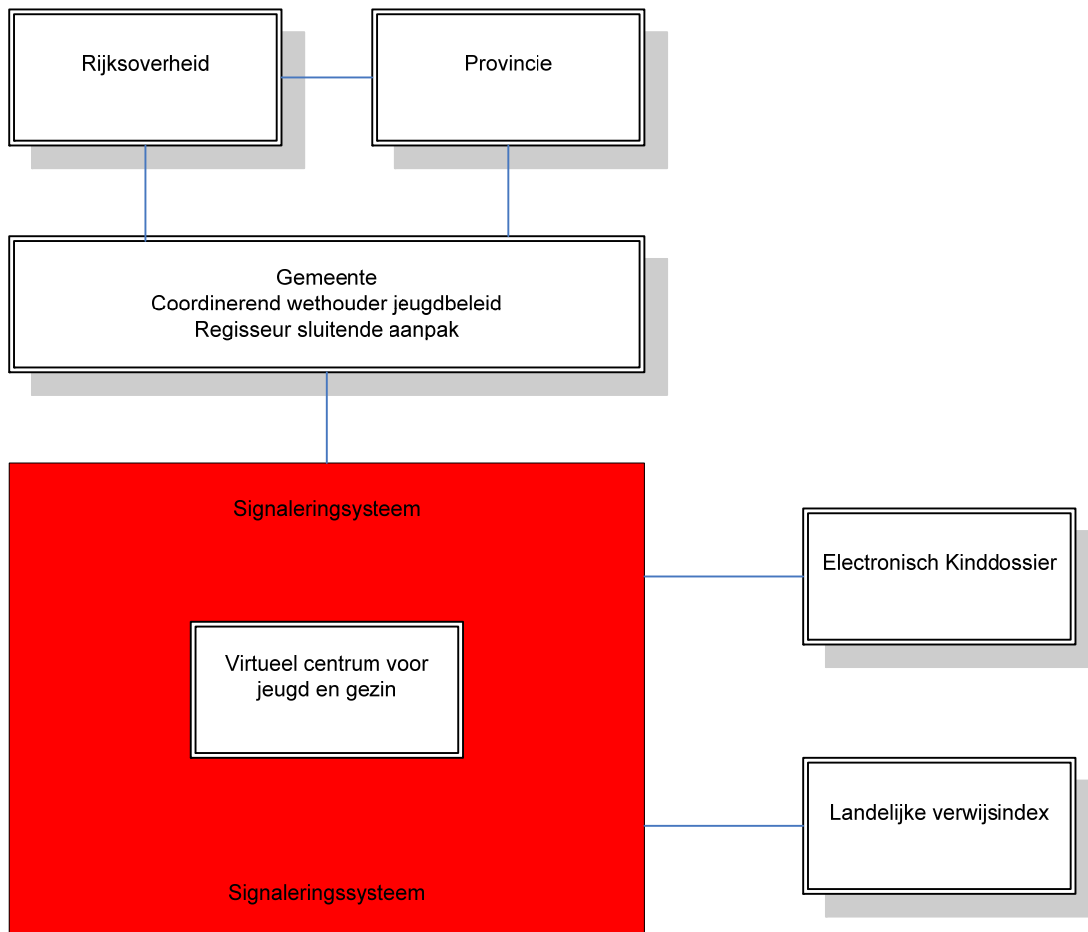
Rijksoverheid

Provincie

Gemeente
Coordinerend wethouder jeugdbeleid
Regisseur sluitende aanpak

Signaleringsysteem

Virtueel centrum voor jeugd en gezin

Signaleringssysteem

Electronisch Kinddossier

Landelijke verwijsindex